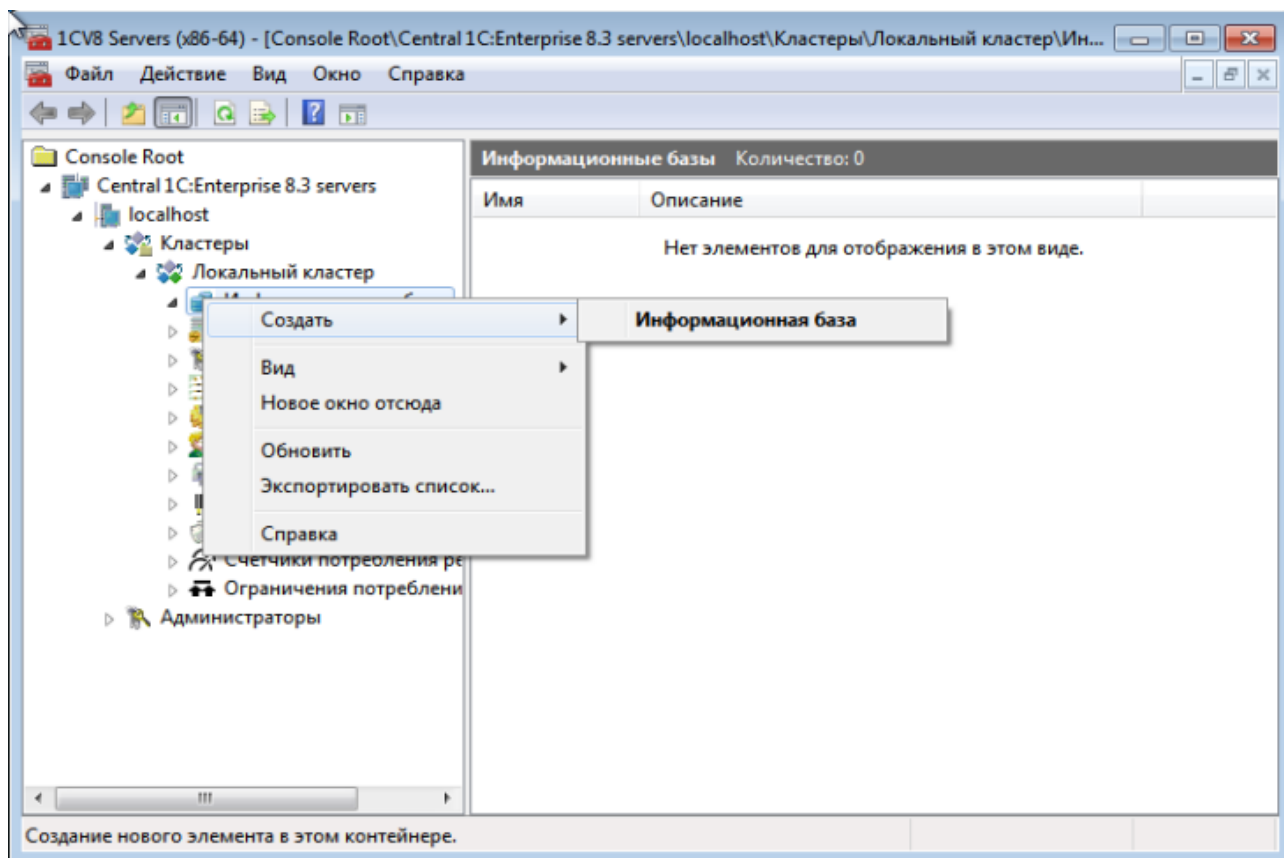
1CV8 Servers (x86-64) - [Console Root\Central 1C:Enterprise 8.3 servers\localhost\Кластеры\Локальный кластер\Ин...

Файл Действие Вид Окно Справка

Console Root
Central 1C:Enterprise 8.3 servers
localhost
Кластеры
Локальный кластер
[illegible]
Счетчики потребления ре
Ограничения потреблени
Администраторы

Создать
Вид
Новое окно отсюда
Обновить
Экспортировать список...
Справка

Информационная база

Информационные базы Количество: 0

| Имя | Описание |
|---|---|
| Нет элементов для отображения в этом виде. | |

Создание нового элемента в этом контейнере.